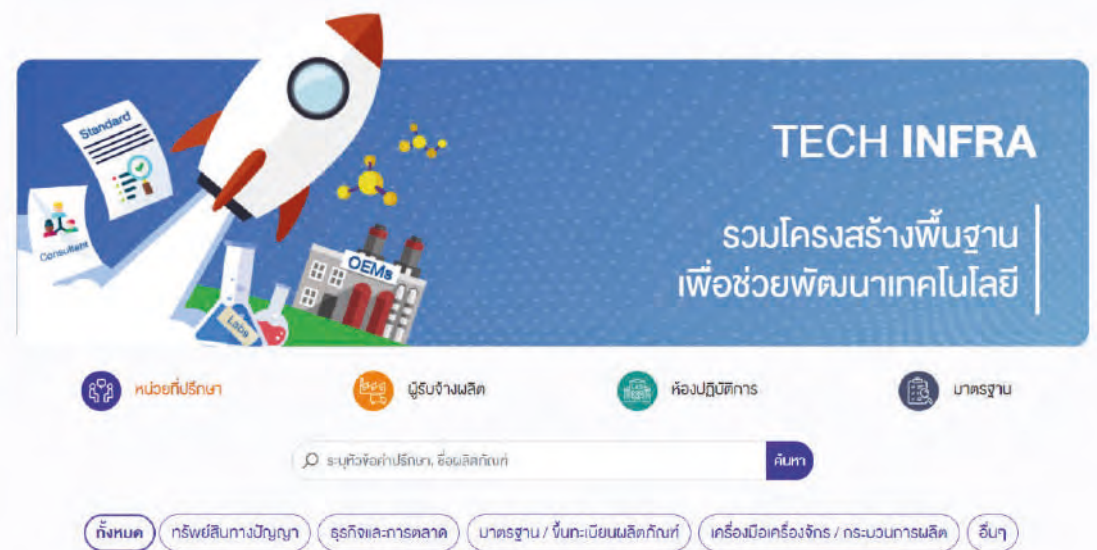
Standard

Consultant

Labs

OEMs

TECH INFRA

รวมโครงสร้างพื้นฐาน
เพื่อช่วยพัฒนาเทคโนโลยี

หน่วยที่ปรึกษา

ผู้รับจ้างผลิต

ห้องปฏิบัติการ

มาตรฐาน

ระบุหัวข้อคำปรึกษา, ชื่อผลิตภัณฑ์

ค้นหา

ทั้งหมด

ทรัพย์สินทางปัญญา

ธุรกิจและการตลาด

มาตรฐาน / ขึ้นทะเบียนผลิตภัณฑ์

เครื่องมือเครื่องจักร / กระบวนการผลิต

อื่นๆ